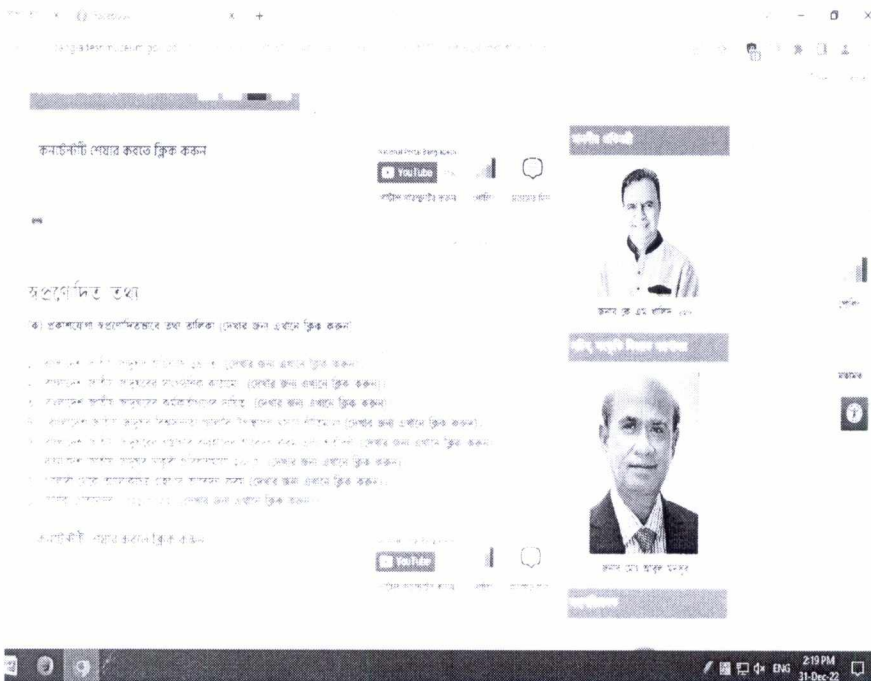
কনটেন্টটি শেয়ার করতে ক্লিক করুন

YouTube

মাননীয় মন্ত্রী

জনাব ক এম খালিদ

স্বপ্রণোদিত তথ্য

ক) প্রকাশযোগ্য স্বপ্রণোদিতভাবে তথ্য তালিকা (দেখার জন্য এখানে ক্লিক করুন)

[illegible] (দেখার জন্য এখানে ক্লিক করুন)
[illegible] (দেখার জন্য এখানে ক্লিক করুন)
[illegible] (দেখার জন্য এখানে ক্লিক করুন)
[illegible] (দেখার জন্য এখানে ক্লিক করুন)
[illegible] (দেখার জন্য এখানে ক্লিক করুন)
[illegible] (দেখার জন্য এখানে ক্লিক করুন)
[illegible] (দেখার জন্য এখানে ক্লিক করুন)
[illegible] (দেখার জন্য এখানে ক্লিক করুন)

কনটেন্টটি শেয়ার করতে ক্লিক করুন

YouTube

জনাব মো: আবুল মনসুর

ENG 2:19 PM 31-Dec-22